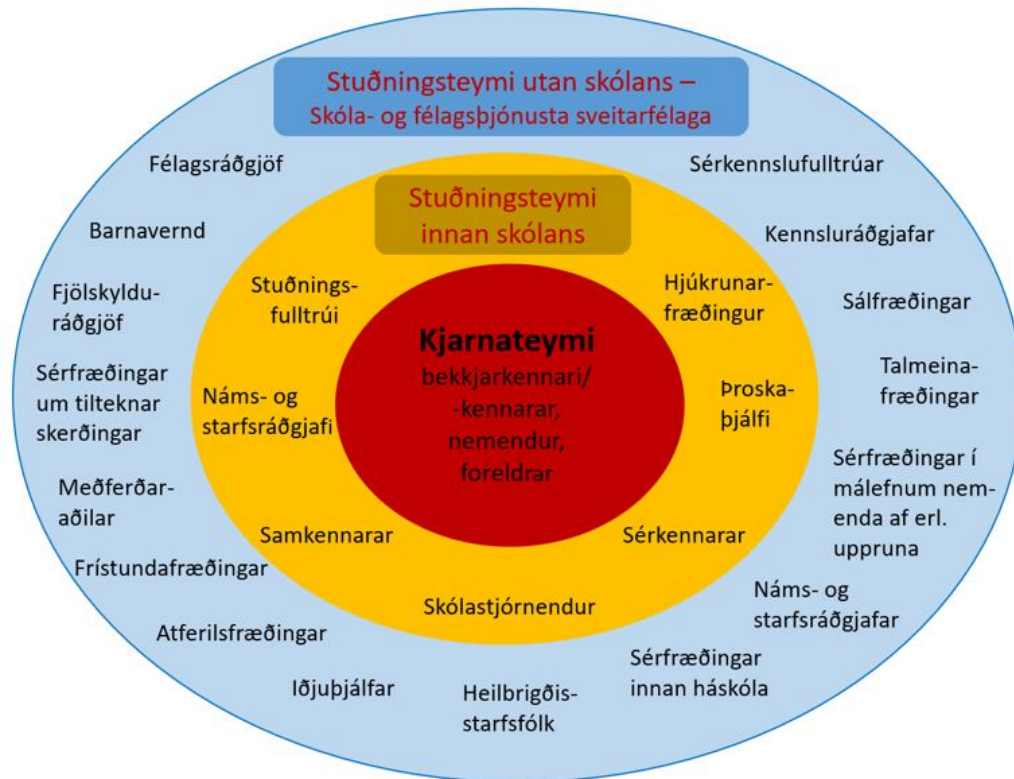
Stuðningsteymi utan skólans –
Skóla- og félagsþjónusta sveitarfélaga

Félagsráðgjöf

Sérkennslufulltrúar

Barnavernd

Kennsluráðgjafar

Fjölskylduráðgjöf

Sálfræðingar

Sérfræðingar um tilteknar skerðingar

Talmeinafræðingar

Meðferðaraðilar

Sérfræðingar í málefnum nemenda af erl. uppruna

Frístundafræðingar

Náms- og starfsráðgjafar

Atferilsfræðingar

Iðjuþjálfar

Heilbrigðisstarfsfólk

Sérfræðingar innan háskóla

Stuðningsteymi innan skólans

Stuðningsfulltrúi

Hjúkrunarfræðingur

Náms- og starfsráðgjafi

Þroskaþjálfi

Samkennarar

Sérkennarar

Skólastjórnendur

Kjarnateymi
bekkjarkennari/ -kennarar, nemendur, foreldrar